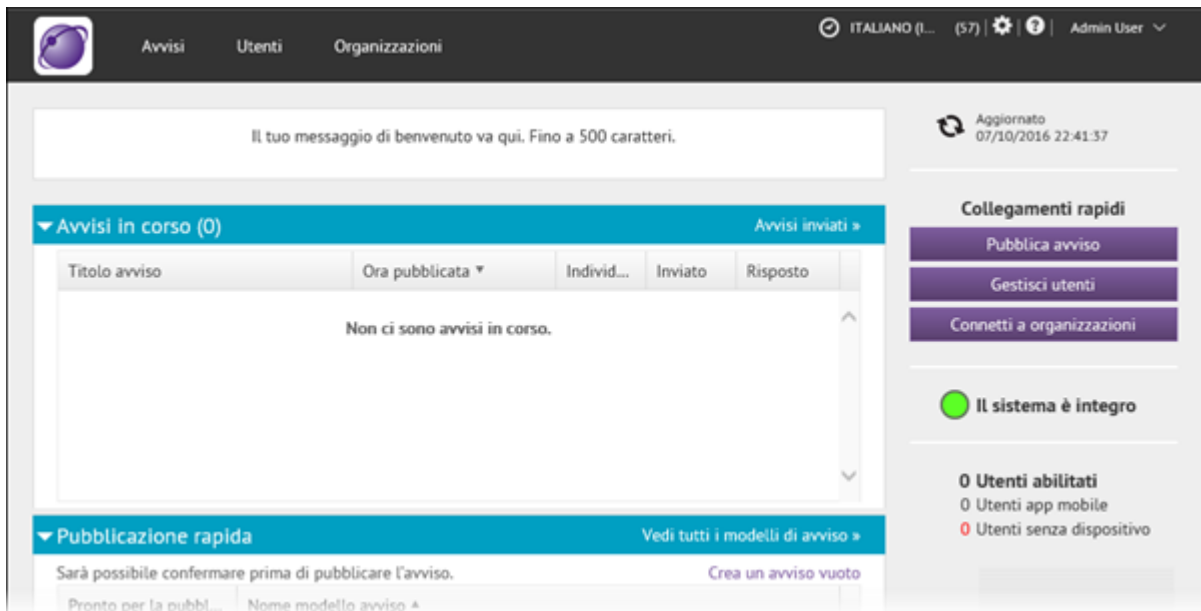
Avvisi Utenti Organizzazioni

ITALIANO (I... (57) | | Admin User

Il tuo messaggio di benvenuto va qui. Fino a 500 caratteri.

Aggiornato 07/10/2016 22:41:37

Avvisi in corso (0) Avvisi inviati »

| Titolo avviso | Ora pubblicata ▼ | Individ... | Inviato | Risposto |
|---|---|---|---|---|

Non ci sono avvisi in corso.

Collegamenti rapidi

Pubblica avviso

Gestisci utenti

Connetti a organizzazioni

Il sistema è integro

0 Utenti abilitati
0 Utenti app mobile
0 Utenti senza dispositivo

Pubblicazione rapida Vedi tutti i modelli di avviso »

Sarà possibile confermare prima di pubblicare l'avviso. Crea un avviso vuoto

Pronto per la pubbl... Nome modello avviso ▲